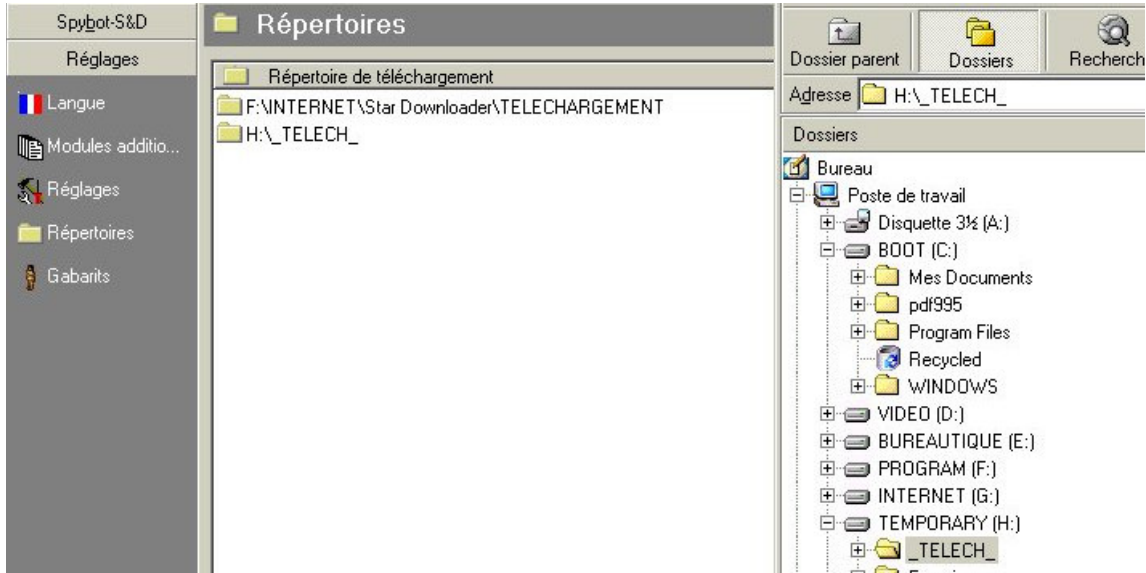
Spybot-S&D
Réglages
Langue
Modules additio...
Réglages
Répertoires
Gabarits

Répertoires

Répertoire de téléchargement
F:\INTERNET\Star Downloader\TELECHARGEMENT
H:\_TELECH_

Dossier parent
Dossiers
Recherch

Adresse H:\_TELECH_

Dossiers
Bureau
Poste de travail
Disquette 3½ (A:)
BOOT (C:)
Mes Documents
pdf995
Program Files
Recycled
WINDOWS
VIDEO (D:)
BUREAUTIQUE (E:)
PROGRAM (F:)
INTERNET (G:)
TEMPORARY (H:)
_TELECH_
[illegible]